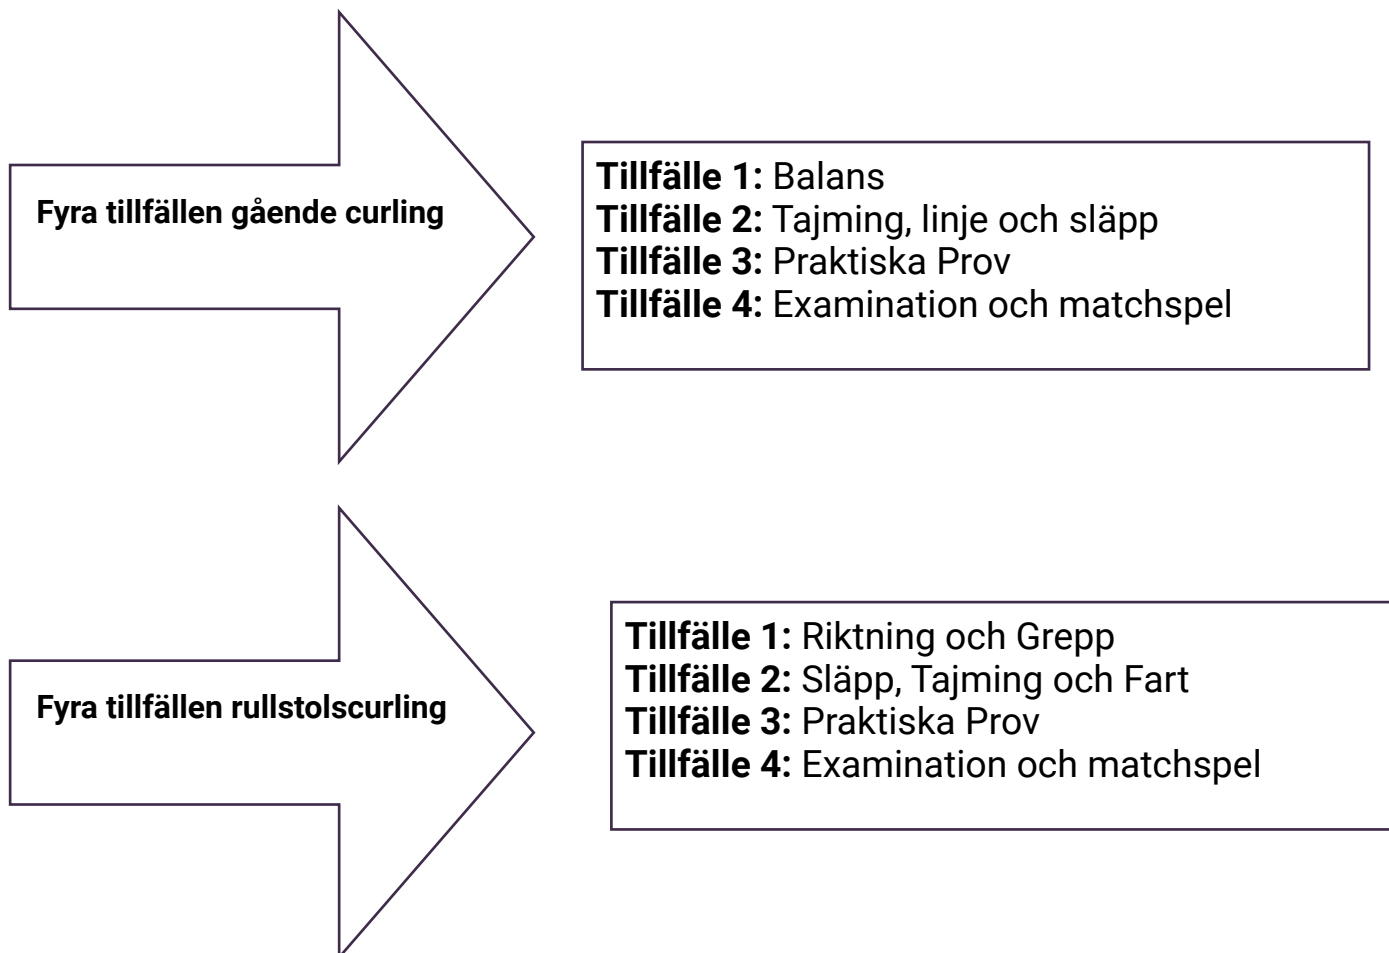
Fyra tillfällen gående curling

**Tillfälle 1:** Balans
**Tillfälle 2:** Tajming, linje och släpp
**Tillfälle 3:** Praktiska Prov
**Tillfälle 4:** Examination och matchspel

Fyra tillfällen rullstolscurling

**Tillfälle 1:** Riktning och Grepp
**Tillfälle 2:** Släpp, Tajming och Fart
**Tillfälle 3:** Praktiska Prov
**Tillfälle 4:** Examination och matchspel